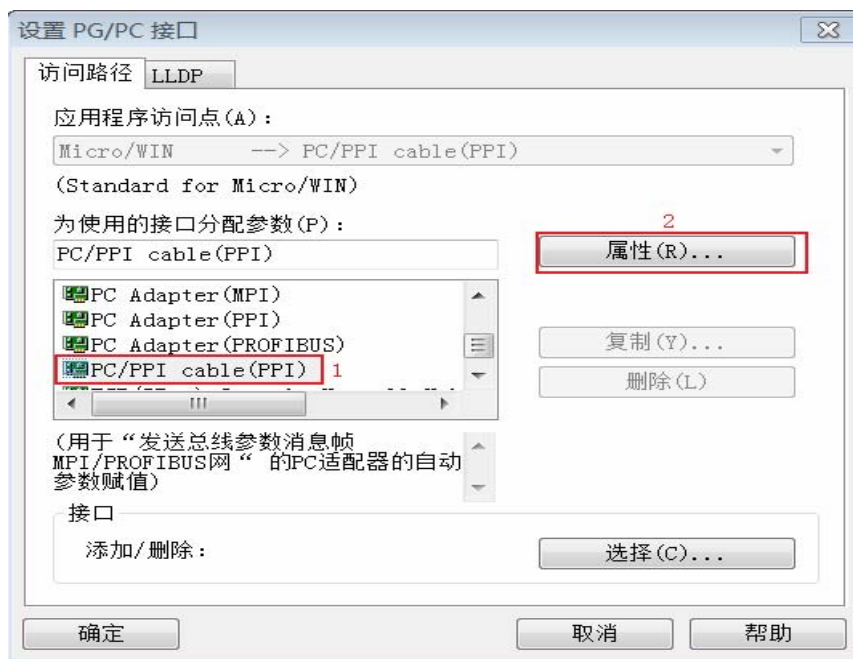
设置 PG/PC 接口

访问路径 LLDP

应用程序访问点(A):

Micro/WIN --> PC/PPI cable(PPI)

(Standard for Micro/WIN)

为使用的接口分配参数(P):

PC/PPI cable(PPI)

2

属性(R)...

PC Adapter(MPI)
PC Adapter(PPI)
PC Adapter(PROFIBUS)
PC/PPI cable(PPI) 1
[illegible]

复制(Y)...

删除(L)

(用于“发送总线参数消息帧 MPI/PROFIBUS网“ 的PC适配器的自动参数赋值)

接口

添加/删除:

选择(C)...

确定

取消

帮助